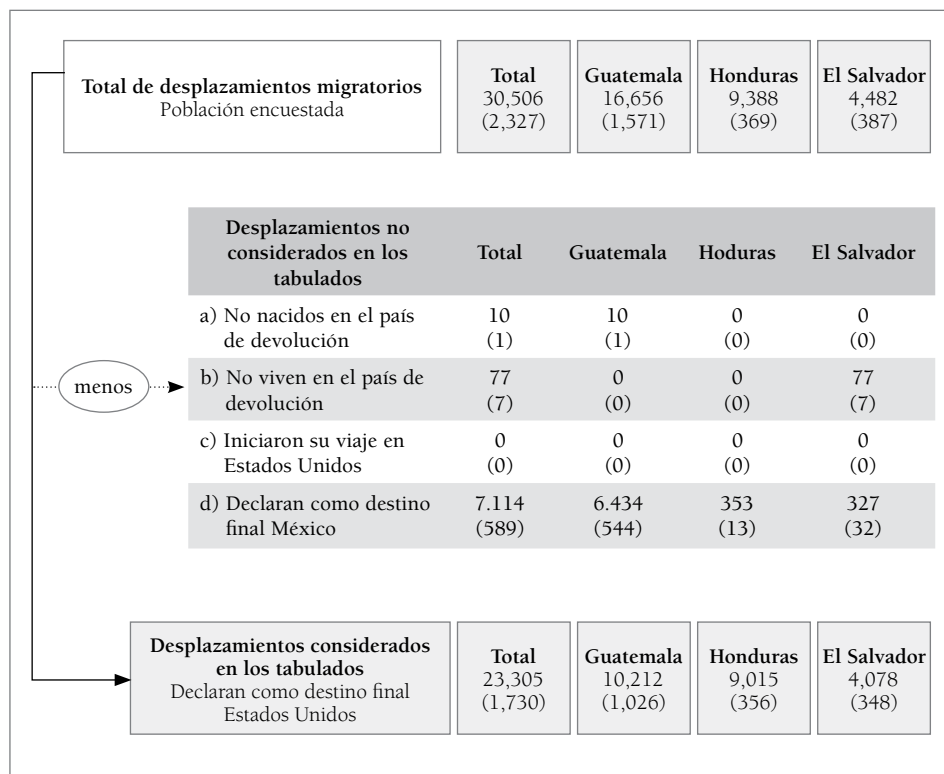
Total de desplazamientos migratorios
Población encuestada

| Total | Guatemala | Honduras | El Salvador |
|---|---|---|---|
| 30,506 (2,327) | 16,656 (1,571) | 9,388 (369) | 4,482 (387) |

menos

| Desplazamientos no considerados en los tabulados | Total | Guatemala | Hoduras | El Salvador |
|---|---|---|---|---|
| a) No nacidos en el país de devolución | 10 (1) | 10 (1) | 0 (0) | 0 (0) |
| b) No viven en el país de devolución | 77 (7) | 0 (0) | 0 (0) | 77 (7) |
| c) Iniciaron su viaje en Estados Unidos | 0 (0) | 0 (0) | 0 (0) | 0 (0) |
| d) Declaran como destino final México | 7.114 (589) | 6.434 (544) | 353 (13) | 327 (32) |

Desplazamientos considerados en los tabulados
Declaran como destino final Estados Unidos

| Total | Guatemala | Honduras | El Salvador |
|---|---|---|---|
| 23,305 (1,730) | 10,212 (1,026) | 9,015 (356) | 4,078 (348) |